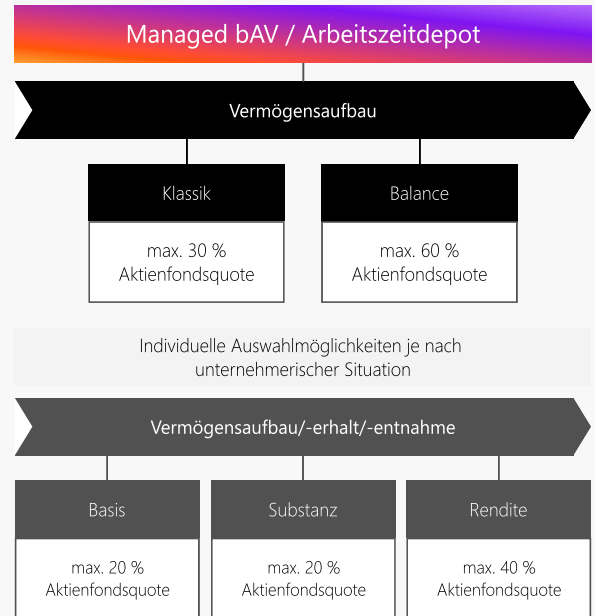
Managed bAV / Arbeitszeitdepot

Vermögensaufbau

Klassik

max. 30 % Aktienfondsquote

Balance

max. 60 % Aktienfondsquote

Individuelle Auswahlmöglichkeiten je nach unternehmerischer Situation

Vermögensaufbau/-erhalt/-entnahme

Basis

max. 20 % Aktienfondsquote

Substanz

max. 20 % Aktienfondsquote

Rendite

max. 40 % Aktienfondsquote